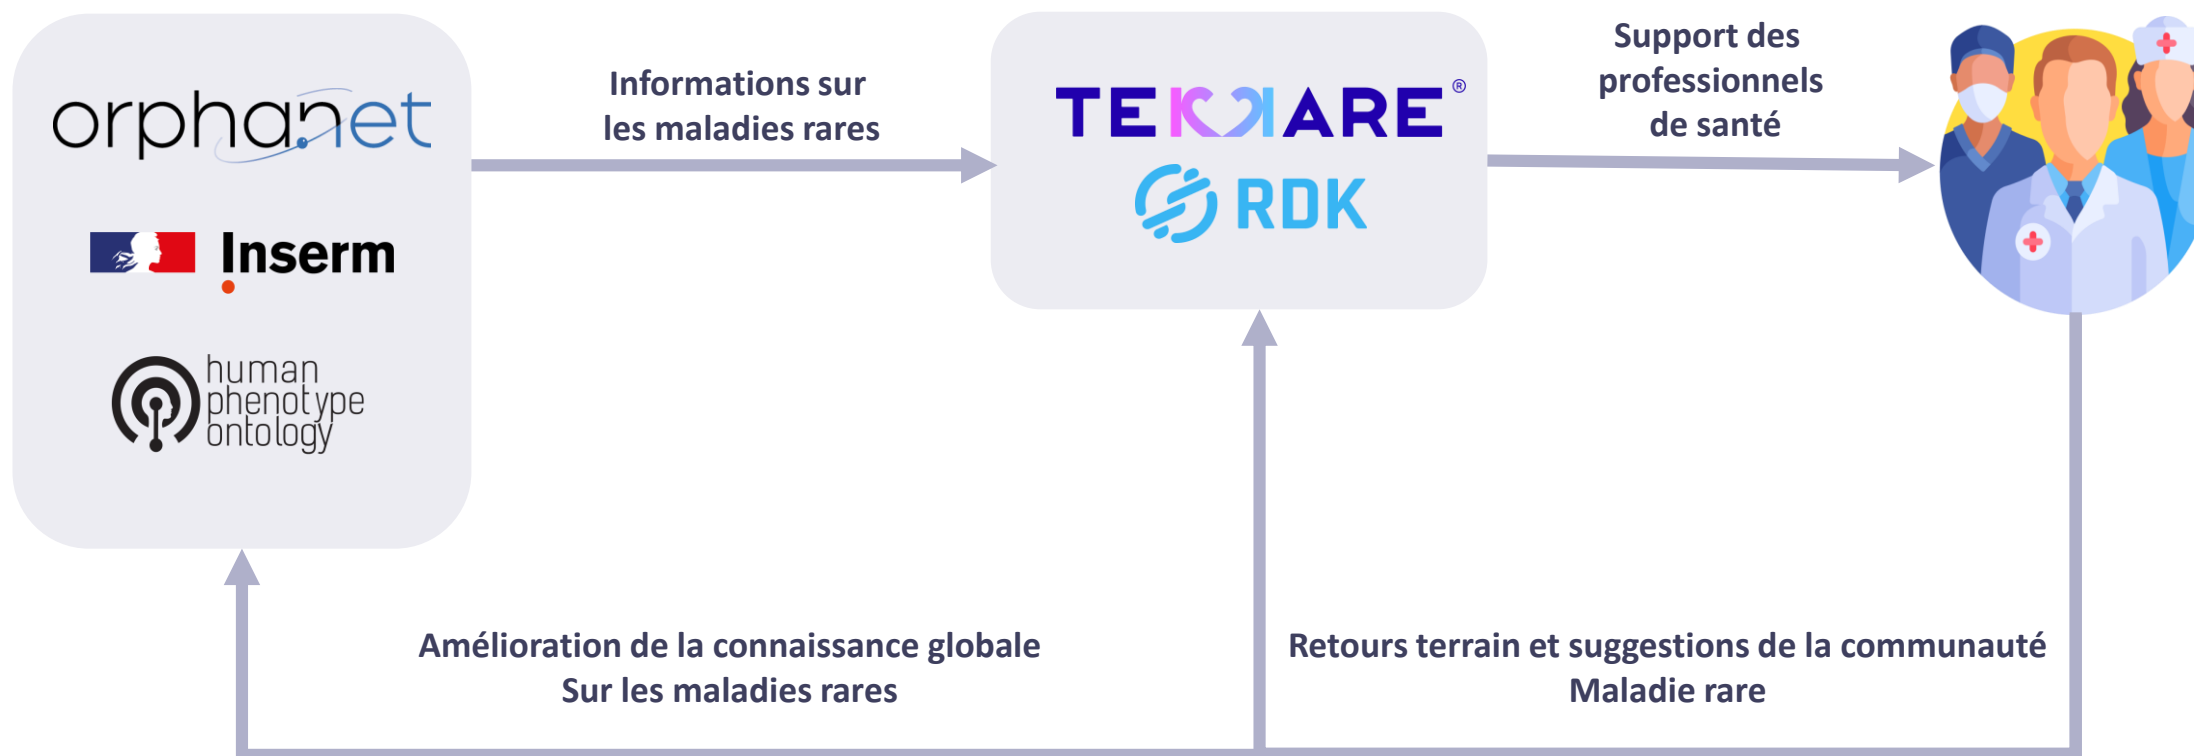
orphanet

Inserm

human phenotype ontology

Informations sur les maladies rares

TEKKARE®

RDK

Support des professionnels de santé

Amélioration de la connaissance globale
Sur les maladies rares

Retours terrain et suggestions de la communauté
Maladie rare